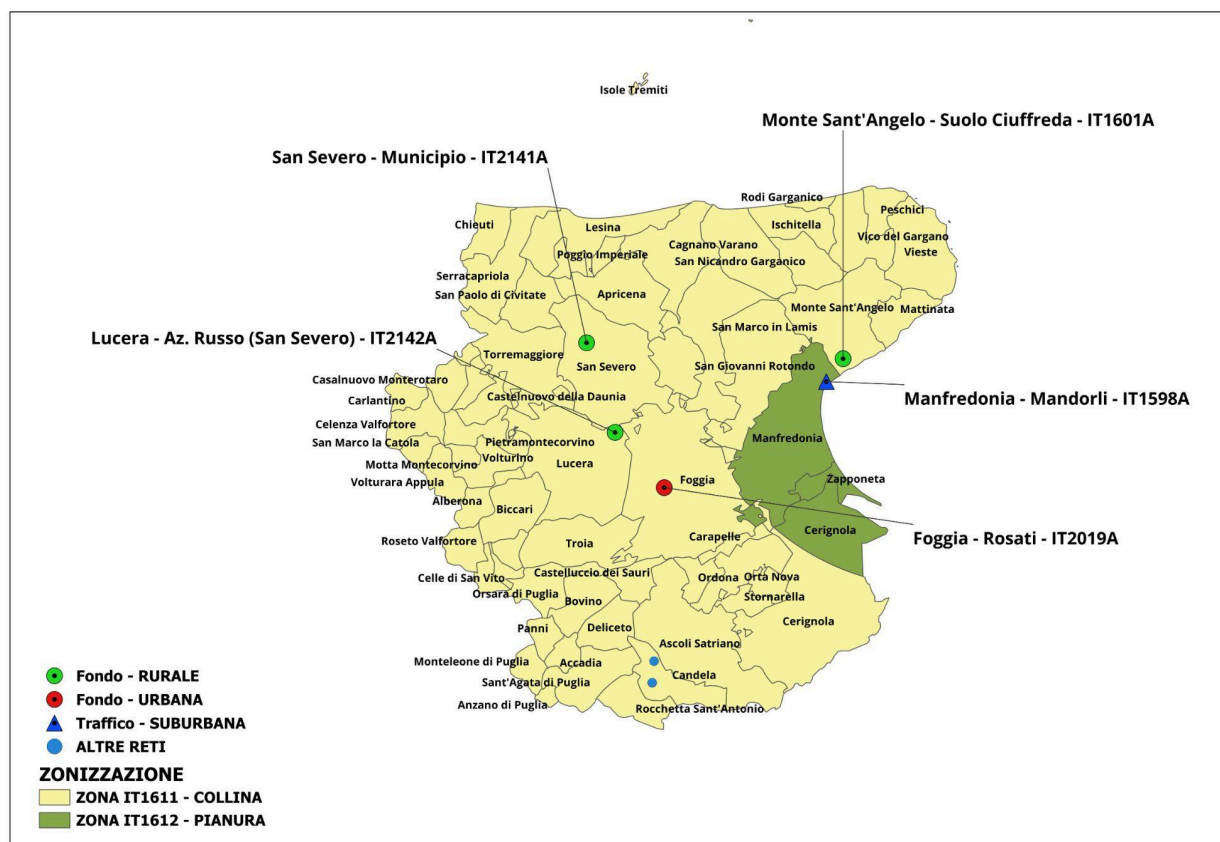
Isole Tremiti

Monte Sant'Angelo - Suolo Ciuffreda - IT1601A

San Severo - Municipio - IT2141A

Rodi Garganico
Peschici
Ischitella
Chieuti
Lesina
Vico del Gargano
Cagnano Varano
Vieste
Poggio Imperiale
San Nicandro Garganico
Serracapriola
San Paolo di Civitate
Apricena
Monte Sant'Angelo
Mattinata
San Marco in Lamis

Lucera - Az. Russo (San Severo) - IT2142A

Torremaggiore
San Severo
San Giovanni Rotondo
Casalnuovo Monterotaro
Carlantino
Castelnuovo della Daunia

Manfredonia - Mandorli - IT1598A

Celenza Valfortore
San Marco la Catola
Pietramontecorvino
Manfredonia
Motta Montecorvino
Volturino
Lucera
Volturara Appula
Foggia
Zapponeta
Alberona
Biccari
Cerignola

Foggia - Rosati - IT2019A

Roseto Valfortore
Carapelle
Troia
Celle di San Vito
Castelluccio dei Sauri
Ordona
Orta Nova
Orsara di Puglia
Bovino
Stornarella
Panni
Deliceto
Cerignola
Ascoli Satriano
Monteleone di Puglia
Accadia
Candela
Sant'Agata di Puglia
Anzano di Puglia
Rocchetta Sant'Antonio

Fondo - RURALE
Fondo - URBANA
Traffico - SUBURBANA
ALTRE RETI

ZONIZZAZIONE
ZONA IT1611 - COLLINA
ZONA IT1612 - PIANURA